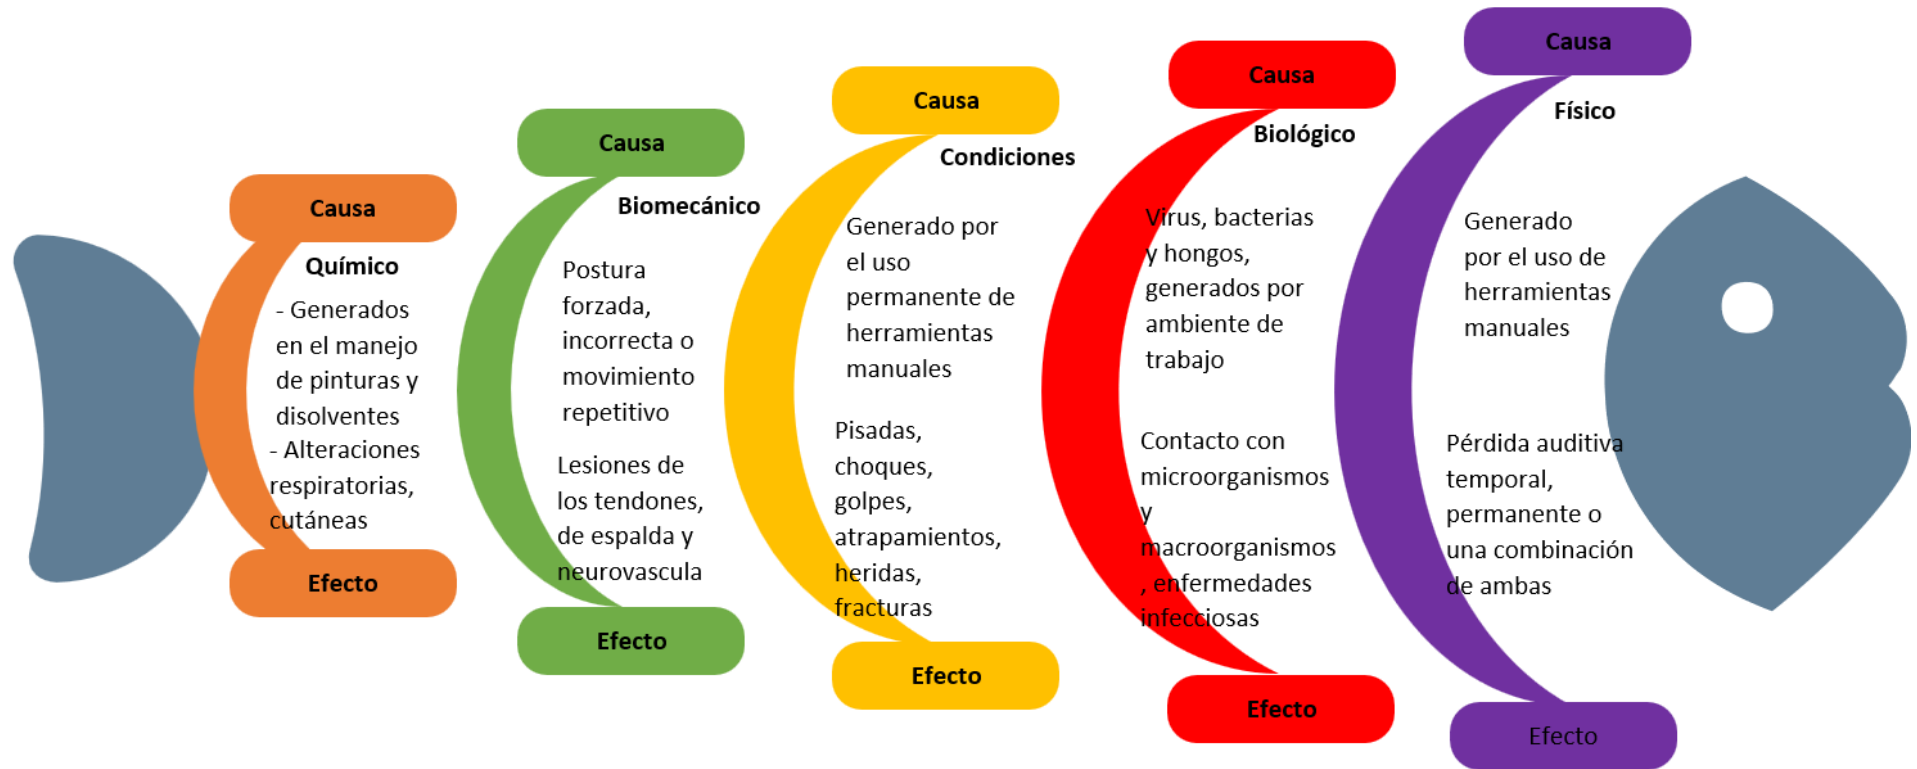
Causa

Químico

- Generados en el manejo de pinturas y disolventes

- Alteraciones respiratorias, cutáneas

Efecto

Causa

Biomecánico

Postura forzada, incorrecta o movimiento repetitivo

Lesiones de los tendones, de espalda y neurovascula

Efecto

Causa

Condiciones

Generado por el uso permanente de herramientas manuales

Pisadas, choques, golpes, atrapamientos, heridas, fracturas

Efecto

Causa

Biológico

Virus, bacterias y hongos, generados por ambiente de trabajo

Contacto con microorganismos y macroorganismos , enfermedades infecciosas

Efecto

Causa

Físico

Generado por el uso de herramientas manuales

Pérdida auditiva temporal, permanente o una combinación de ambas

Efecto